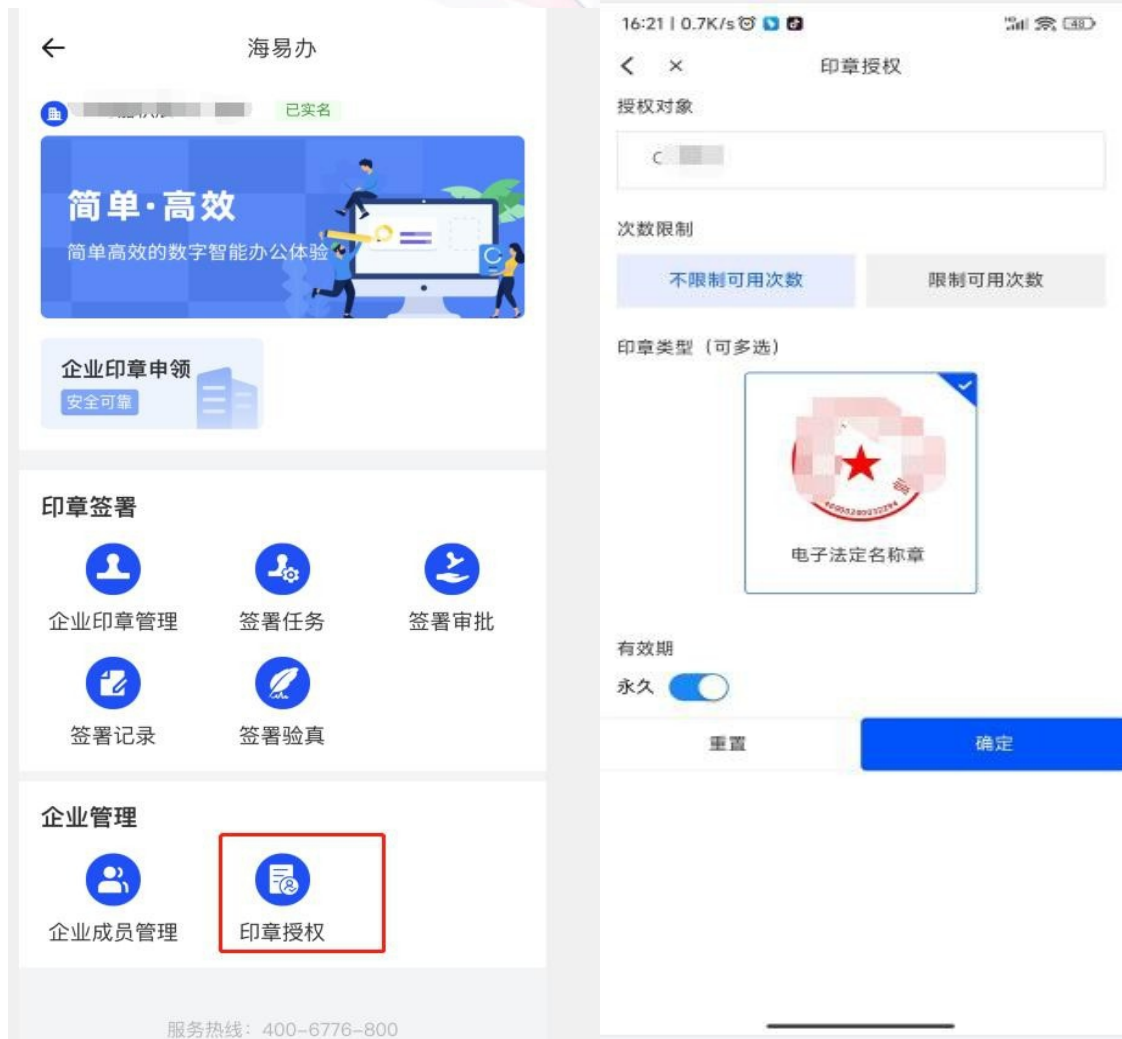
←
海易办

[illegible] 已实名

简单·高效
简单高效的数字智能办公体验

企业印章申领
安全可靠

印章签署
企业印章管理
签署任务
签署审批
签署记录
签署验真

企业管理
企业成员管理
印章授权

服务热线：400-6776-800

16:21 | 0.7K/s

<
×
印章授权

授权对象
c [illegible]

次数限制
不限制可用次数
限制可用次数

印章类型（可多选）

电子法定名称章

有效期
永久

重置
确定